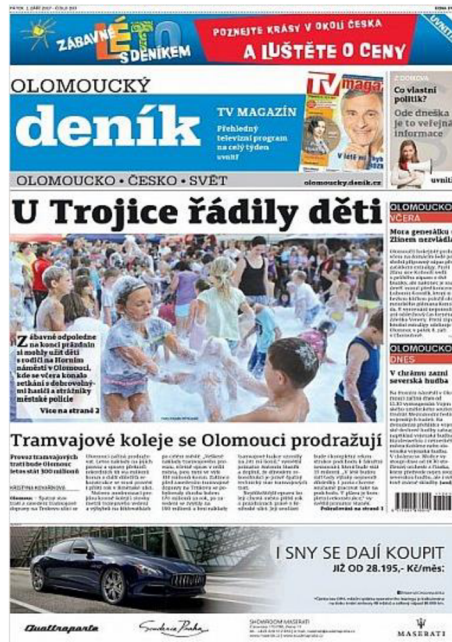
PÁTEK 1. ZÁŘÍ 2017 · ČÍSLO 203

ZÁBAVNÉ LÉTO S DENÍKEM

POZNEJTE KRÁSY V OKOLÍ ČESKA

A LUŠTĚTE O CENY

OLOMOUCKÝ

deník

TV MAGAZÍN

Přehledný televizní program na celý týden uvnitř

OLOMOUCKO • ČESKO • SVĚT

olomoucky.denik.cz

Z DOMOVA

Co vlastní politik? Ode dneška je to veřejná informace

U Trojice řádily děti

Zábavné odpoledne na konci prázdnin si mohly užít děti s rodiči na Horním náměstí v Olomouci, kde se včera konalo setkání s dobrovolnými hasiči a strážníky městské policie

Více na straně 3

OLOMOUCKO VČERA

Mora generálkou Zlínem nezvládla

OLOMOUCKO DNES

V chrámu zazní severská hudba

Tramvajové koleje se Olomouci prodražují

Provoz tramvajových tratí bude Olomouc letos stát 300 milionů

KRISTÝNA KOVÁŘOVÁ

Pokračování na straně 3

I SNY SE DAJÍ KOUPIT

JIŽ OD 28.195,- Kč/měs.

Quattroporte

SHOWROOM MASERATI

MASERATI